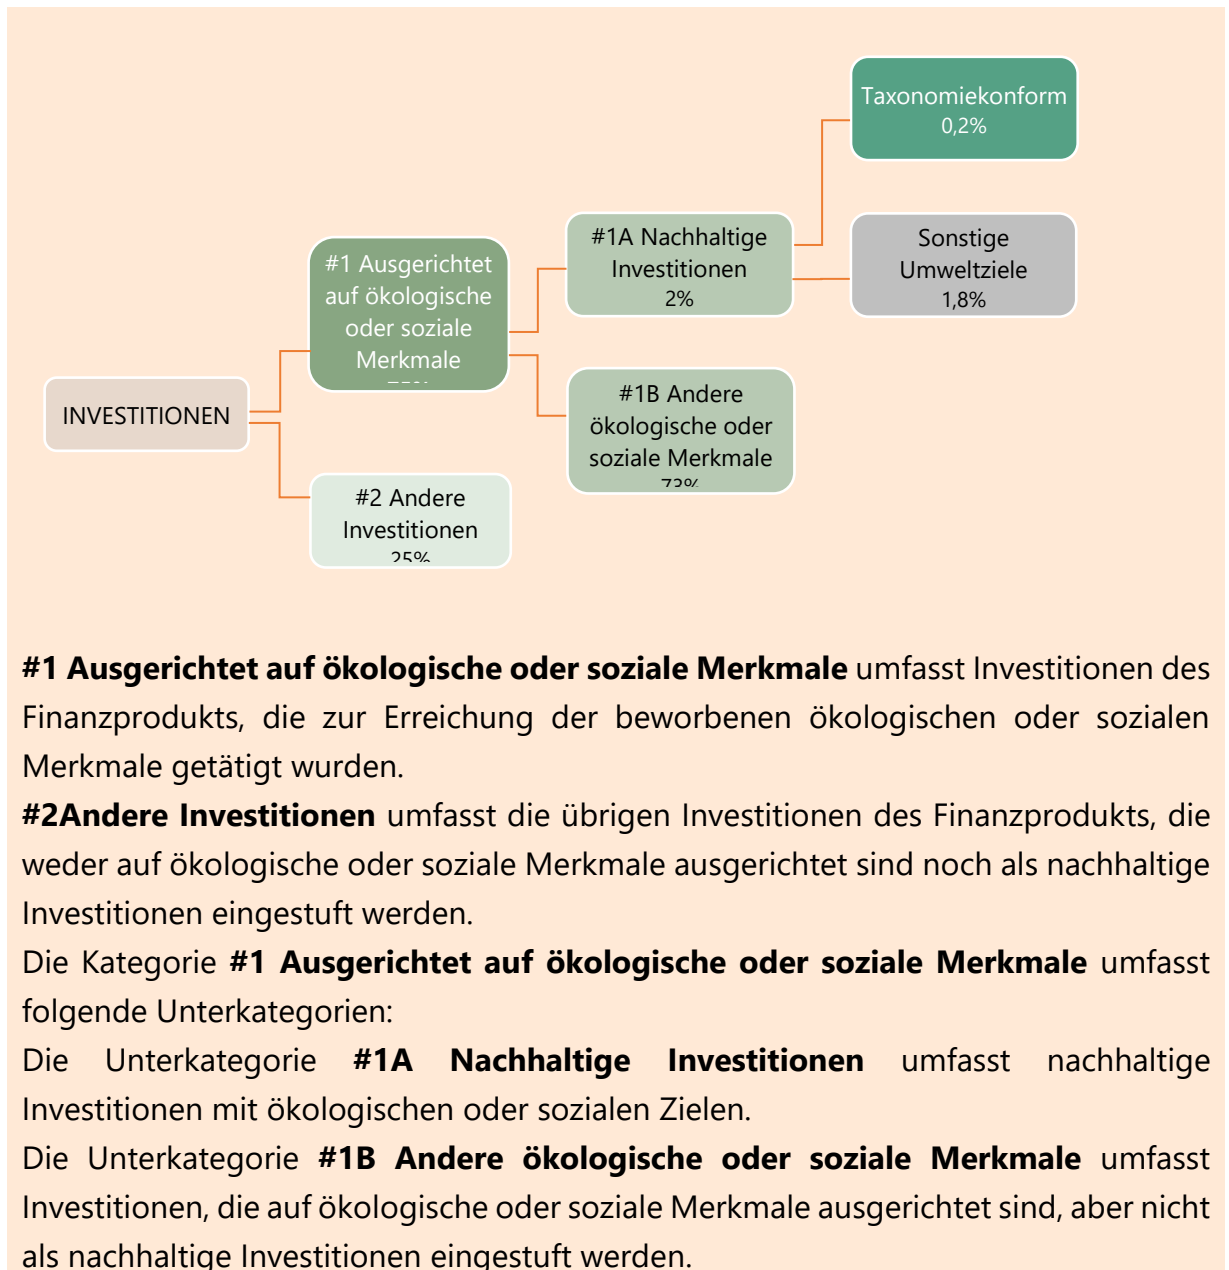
Taxonomiekonform
0,2%

#1A Nachhaltige Investitionen
2%

Sonstige Umweltziele
1,8%

#1 Ausgerichtet auf ökologische oder soziale Merkmale
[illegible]

INVESTITIONEN

#1B Andere ökologische oder soziale Merkmale
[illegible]

#2 Andere Investitionen
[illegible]

**#1 Ausgerichtet auf ökologische oder soziale Merkmale** umfasst Investitionen des Finanzprodukts, die zur Erreichung der beworbenen ökologischen oder sozialen Merkmale getätigt wurden.

**#2Andere Investitionen** umfasst die übrigen Investitionen des Finanzprodukts, die weder auf ökologische oder soziale Merkmale ausgerichtet sind noch als nachhaltige Investitionen eingestuft werden.

Die Kategorie **#1 Ausgerichtet auf ökologische oder soziale Merkmale** umfasst folgende Unterkategorien:

Die Unterkategorie **#1A Nachhaltige Investitionen** umfasst nachhaltige Investitionen mit ökologischen oder sozialen Zielen.

Die Unterkategorie **#1B Andere ökologische oder soziale Merkmale** umfasst Investitionen, die auf ökologische oder soziale Merkmale ausgerichtet sind, aber nicht als nachhaltige Investitionen eingestuft werden.